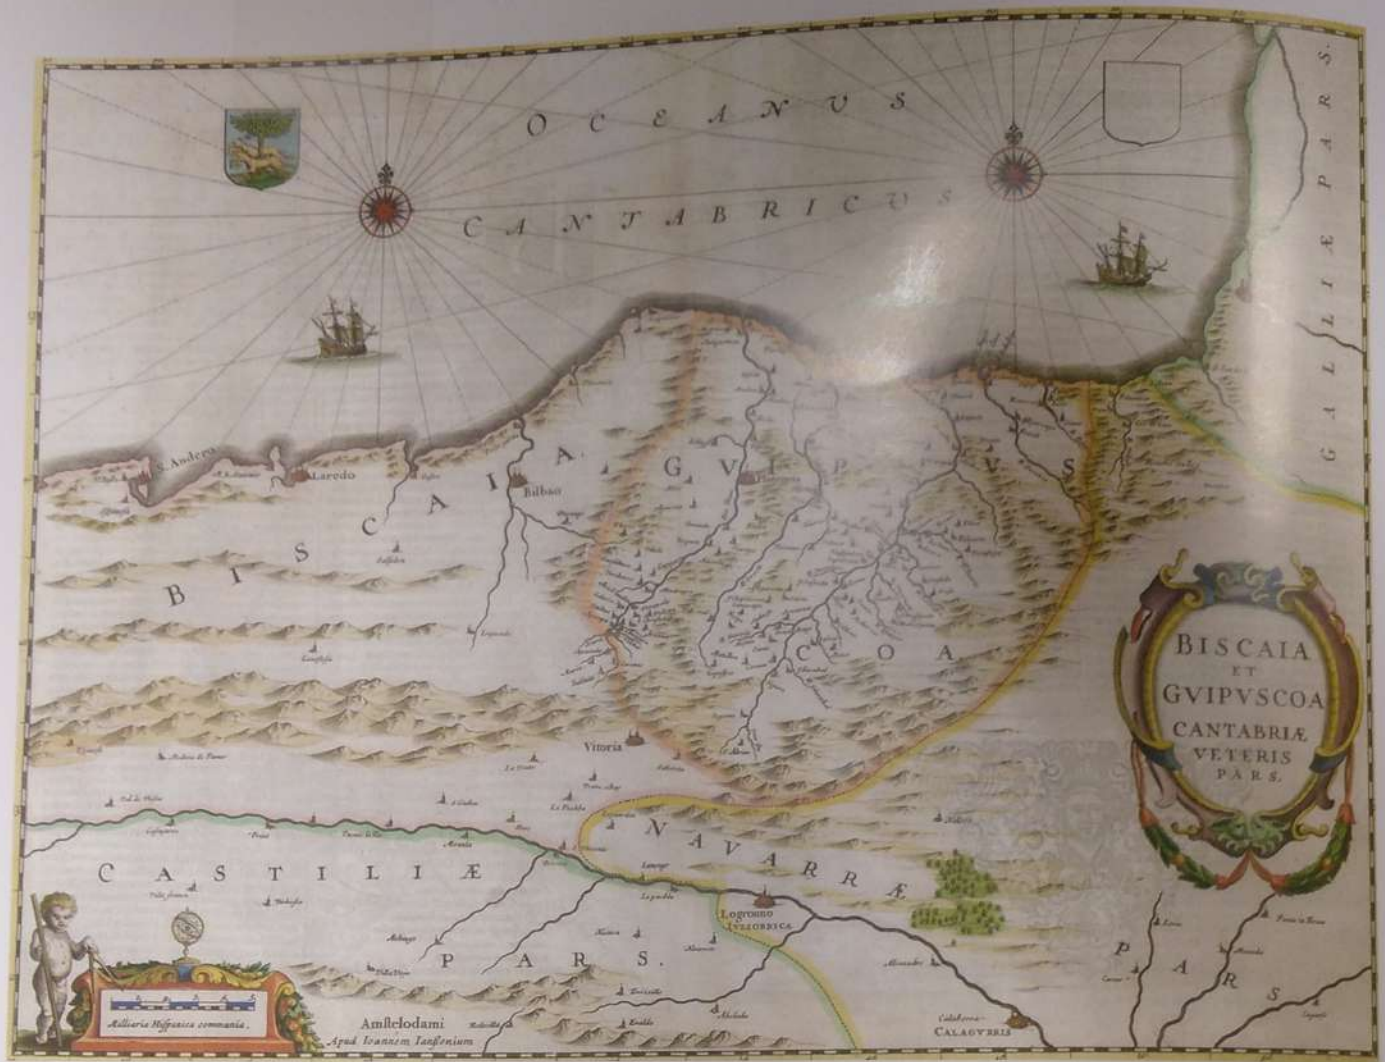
OCEANUS

CANTABRICUS

GALLIÆ PARS.

S. Andero

Laredo

Bilbao

BISCAIA

GUIPUSCOA

BISCAIA ET GUIPUSCOA CANTABRIÆ VETERIS PARS.

Vitoria

NAVARRÆ

CASTILIÆ PARS.

Logrono IULIOBRICA

PARS

Calahorra CALAGURIS

Milliaria Hispanica communia.

Amstelodami Apud Ioannem Ianssonium